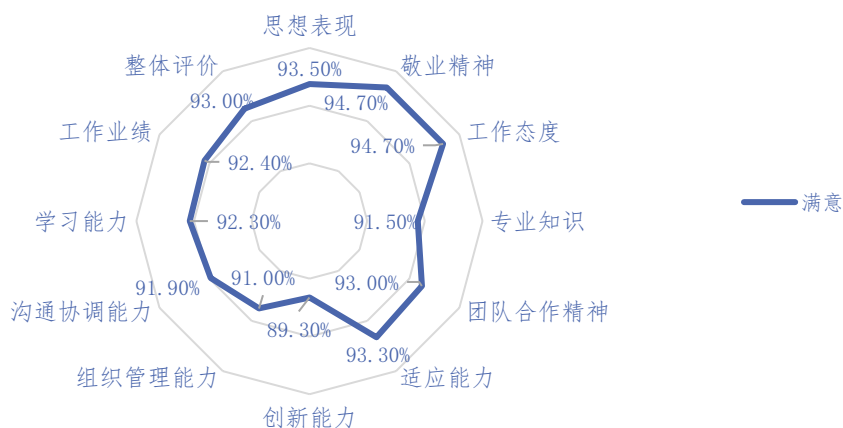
思想表现
93.50%
敬业精神
94.70%
工作态度
94.70%
专业知识
91.50%
团队合作精神
93.00%
适应能力
93.30%
创新能力
89.30%
组织管理能力
91.00%
沟通协调能力
91.90%
学习能力
92.30%
工作业绩
92.40%
整体评价
93.00%

满意